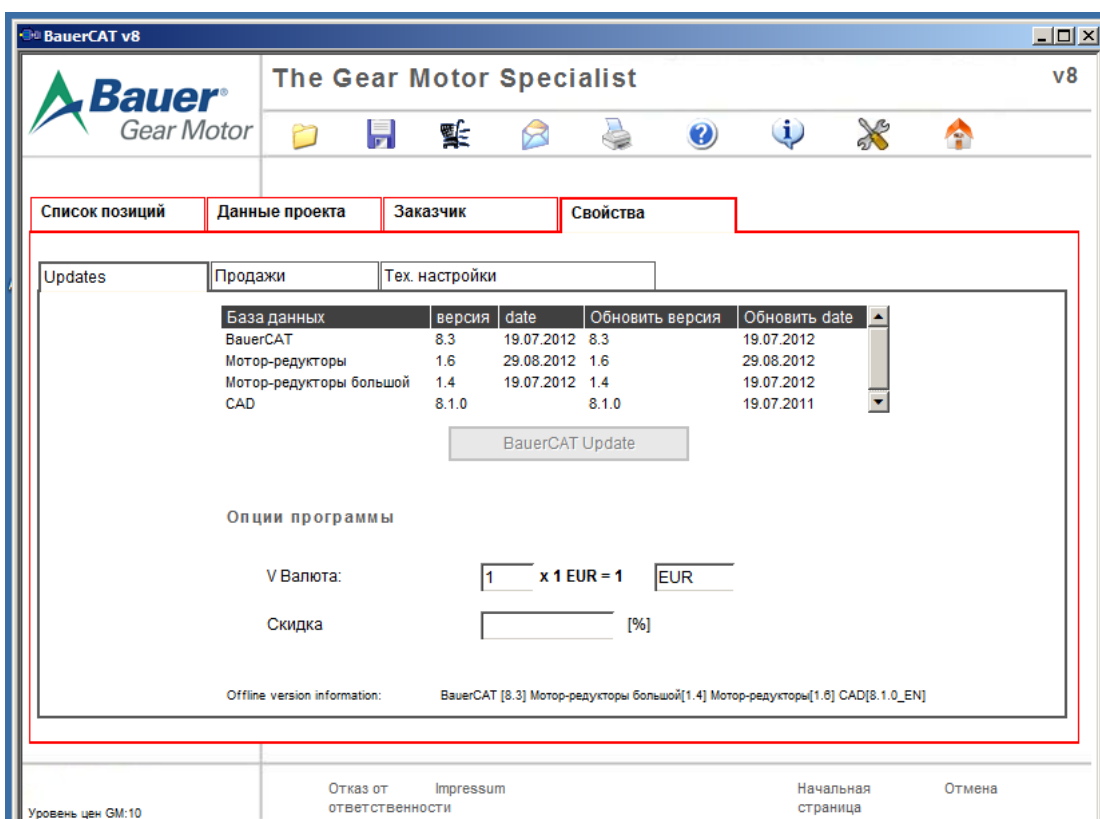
BauerCAT v8

Bauer® Gear Motor

The Gear Motor Specialist

v8

Список позиций | Данные проекта | Заказчик | Свойства

Updates | Продажи | Тех. настройки

| База данных | версия | date | Обновить версия | Обновить date |
|---|---|---|---|---|
| BauerCAT | 8.3 | 19.07.2012 | 8.3 | 19.07.2012 |
| Мотор-редукторы | 1.6 | 29.08.2012 | 1.6 | 29.08.2012 |
| Мотор-редукторы большой | 1.4 | 19.07.2012 | 1.4 | 19.07.2012 |
| CAD | 8.1.0 | | 8.1.0 | 19.07.2011 |

BauerCAT Update

Опции программы

V Валюта: 1 x 1 EUR = 1 EUR

Скидка [%]

Offline version information: BauerCAT [8.3] Мотор-редукторы большой[1.4] Мотор-редукторы[1.6] CAD[8.1.0_EN]

Уровень цен GM:10

Отказ от ответственности

Impressum

Начальная страница

Отмена